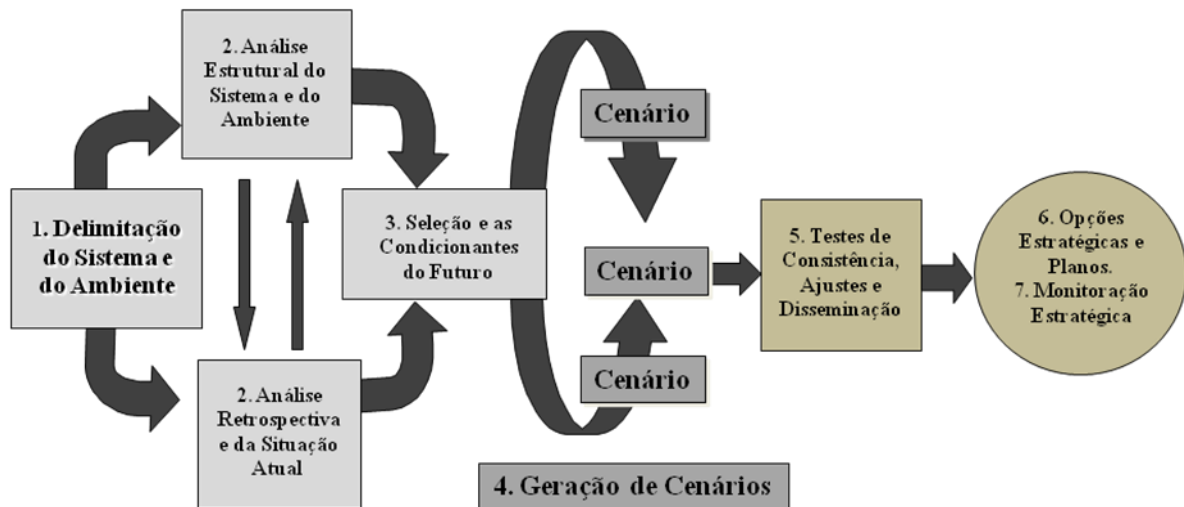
1. Delimitação do Sistema e do Ambiente

2. Análise Estrutural do Sistema e do Ambiente

2. Análise Retrospectiva e da Situação Atual

3. Seleção e as Condicionantes do Futuro

Cenário

Cenário

Cenário

4. Geração de Cenários

5. Testes de Consistência, Ajustes e Disseminação

6. Opções Estratégicas e Planos.
7. Monitoração Estratégica